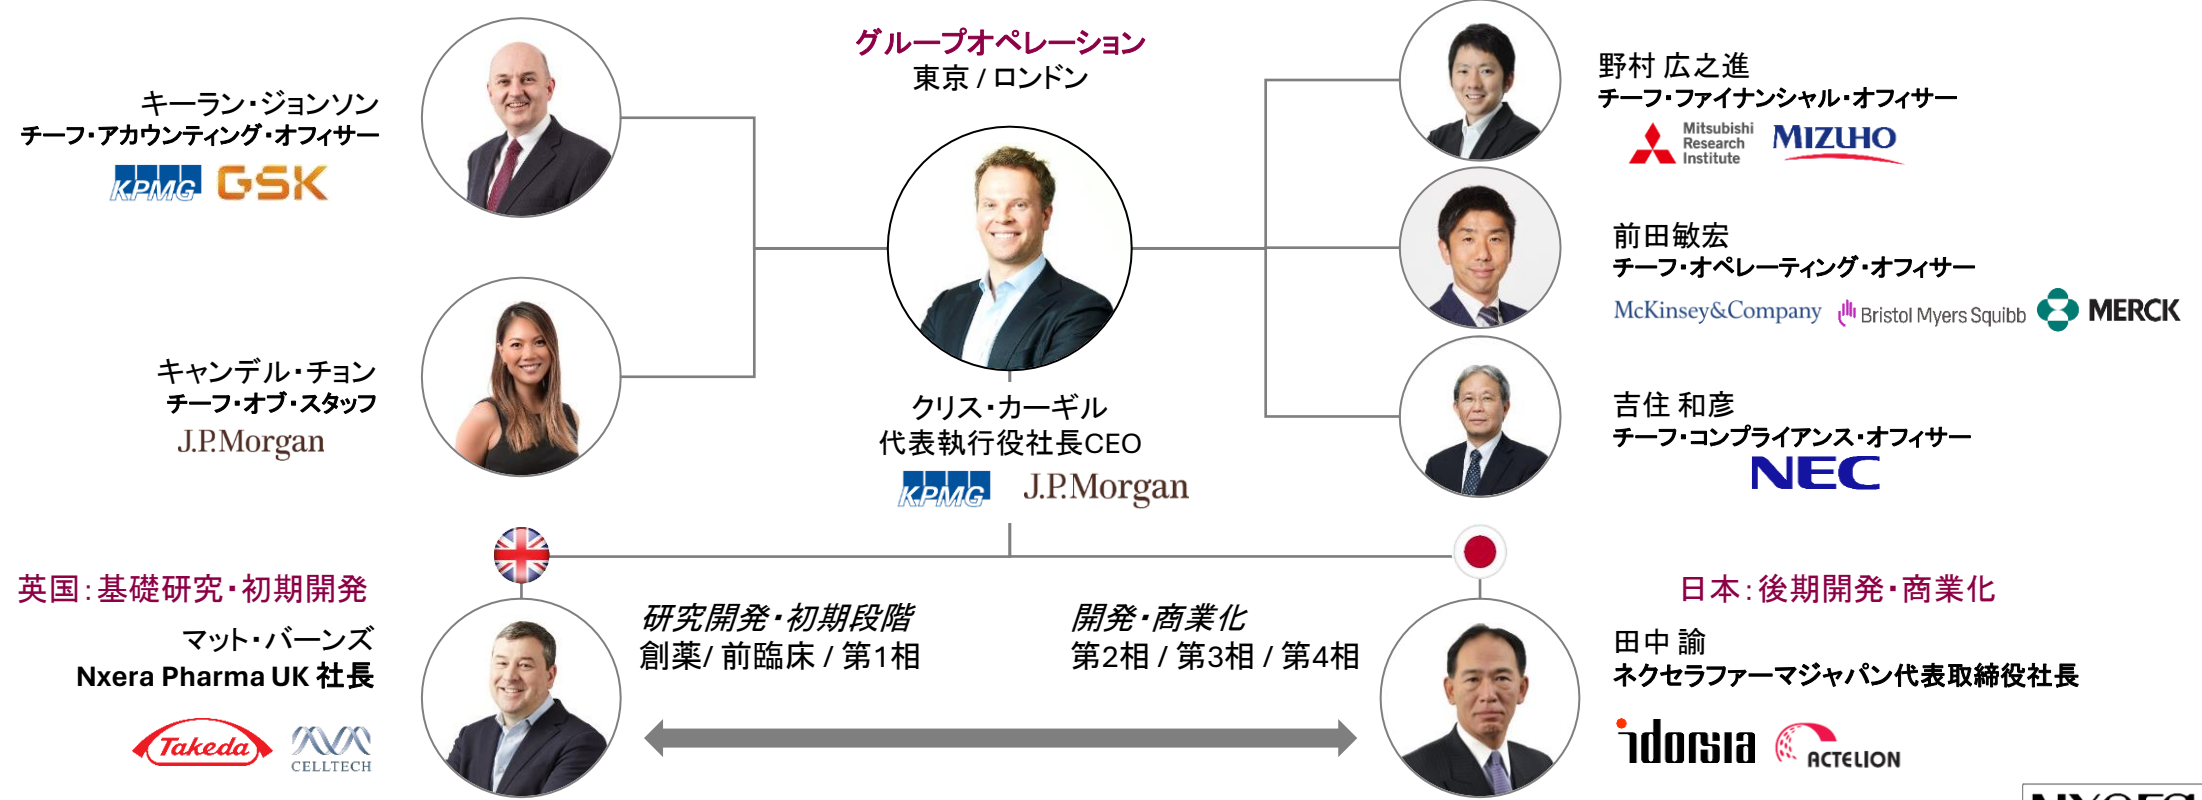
グループオペレーション
東京 / ロンドン

キーラン・ジョンソン
チーフ・アカウンティング・オフィサー
KPMG GSK

キャンデル・チョン
チーフ・オブ・スタッフ
J.P.Morgan

クリス・カーギル
代表執行役社長CEO
KPMG J.P.Morgan

野村 広之進
チーフ・ファイナンシャル・オフィサー
Mitsubishi Research Institute MIZUHO

前田敏宏
チーフ・オペレーティング・オフィサー
McKinsey&Company Bristol Myers Squibb MERCK

吉住 和彦
チーフ・コンプライアンス・オフィサー
NEC

英国：基礎研究・初期開発

マット・バーンズ
Nxera Pharma UK 社長
Takeda CELLTECH

研究開発・初期段階
創薬/ 前臨床 / 第1相

開発・商業化
第2相 / 第3相 / 第4相

日本：後期開発・商業化

田中 諭
ネクセラファーマジャパン代表取締役社長
idorsia ACTELION